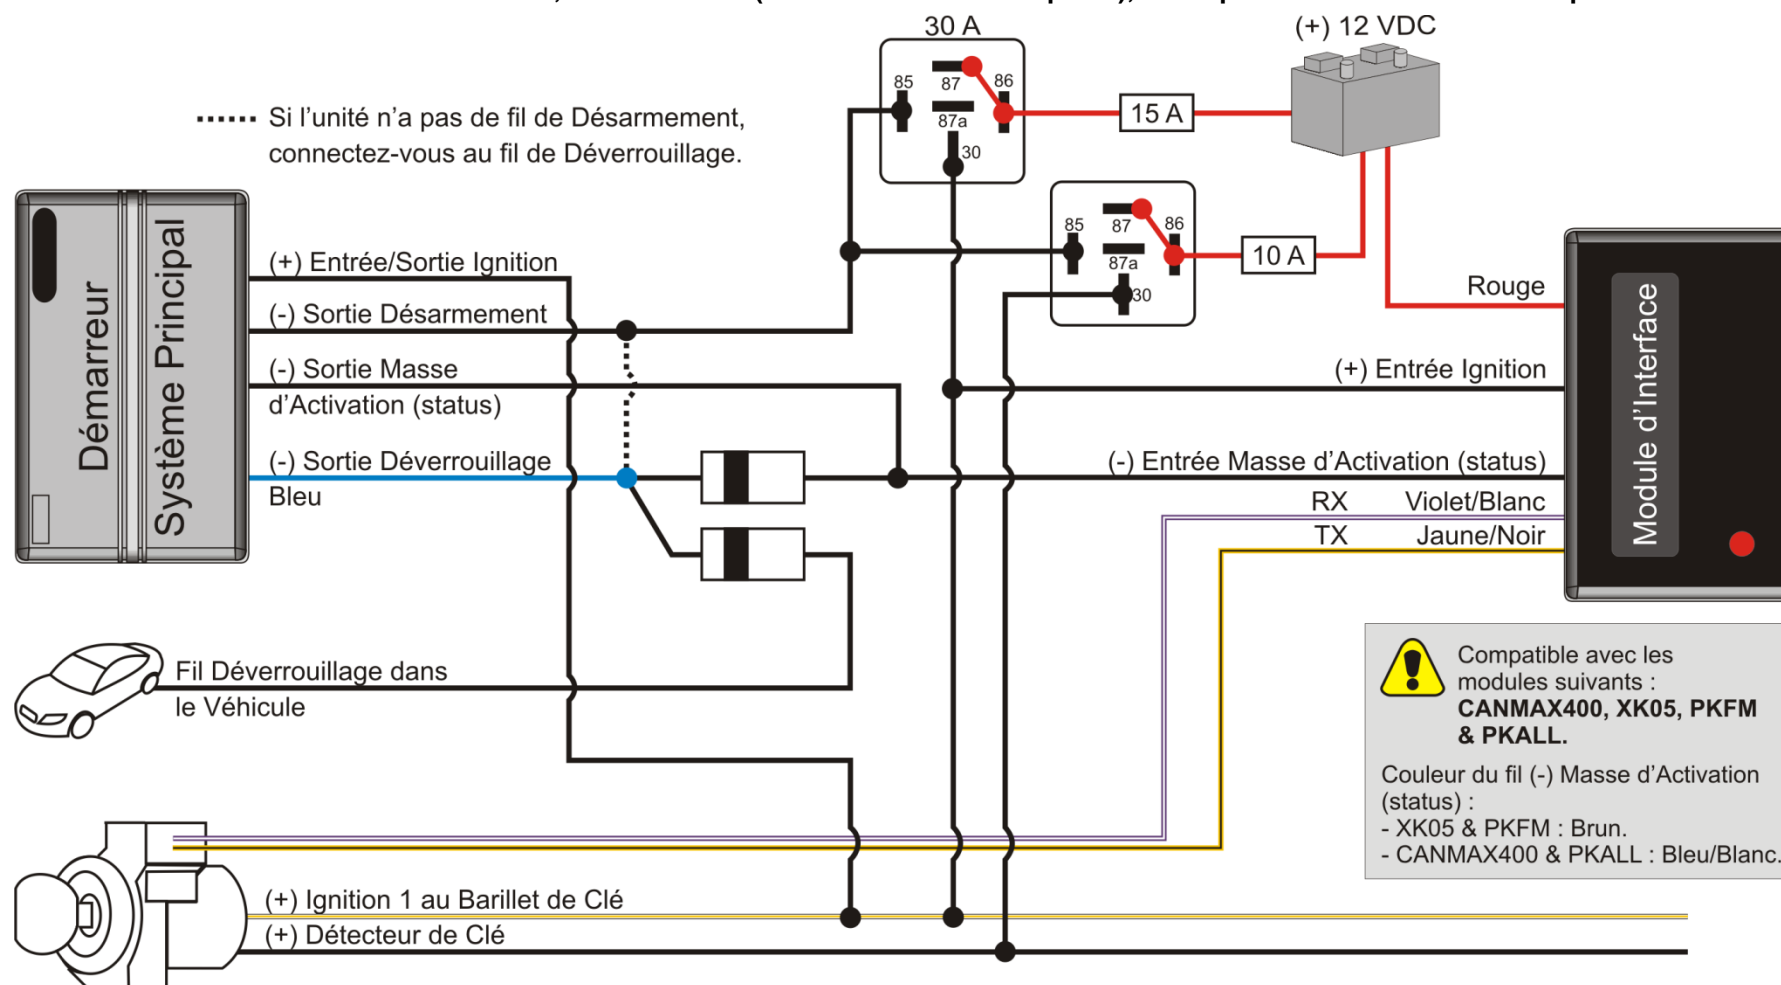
30 A
(+) 12 VDC

Si l'unité n'a pas de fil de Désarmement, connectez-vous au fil de Déverrouillage.

85
87
86
87a
30
15 A

85
87
86
87a
30
10 A

Démarreur
Système Principal

(+) Entrée/Sortie Ignition
(-) Sortie Désarmement
(-) Sortie Masse d'Activation (status)
(-) Sortie Déverrouillage
Bleu

Rouge
(+) Entrée Ignition
(-) Entrée Masse d'Activation (status)
RX Violet/Blanc
TX Jaune/Noir

Module d'Interface

Fil Déverrouillage dans le Véhicule

Compatible avec les modules suivants : **CANMAX400, XK05, PKFM & PKALL.**

Couleur du fil (-) Masse d'Activation (status) :
- XK05 & PKFM : Brun.
- CANMAX400 & PKALL : Bleu/Blanc.

(+) Ignition 1 au Barillet de Clé
(+) Détecteur de Clé